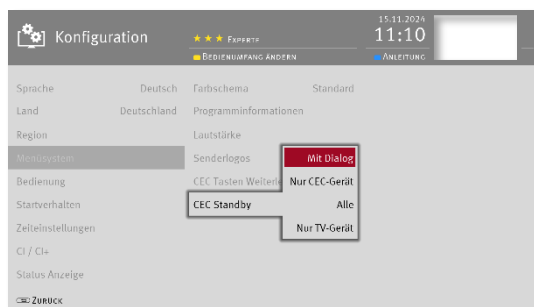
Konfiguration

★★★ Experte
Bedienumfang ändern

15.11.2024
11:10
Anleitung

Sprache Deutsch
Land Deutschland
Region
Menüsystem
Bedienung
Startverhalten
Zeiteinstellungen
CI / CI+
Status Anzeige

Farbschema Standard
Programminformationen
Lautstärke
Senderlogos
CEC Tasten Weiterle
CEC Standby

Mit Dialog
Nur CEC-Gerät
Alle
Nur TV-Gerät

Zurück